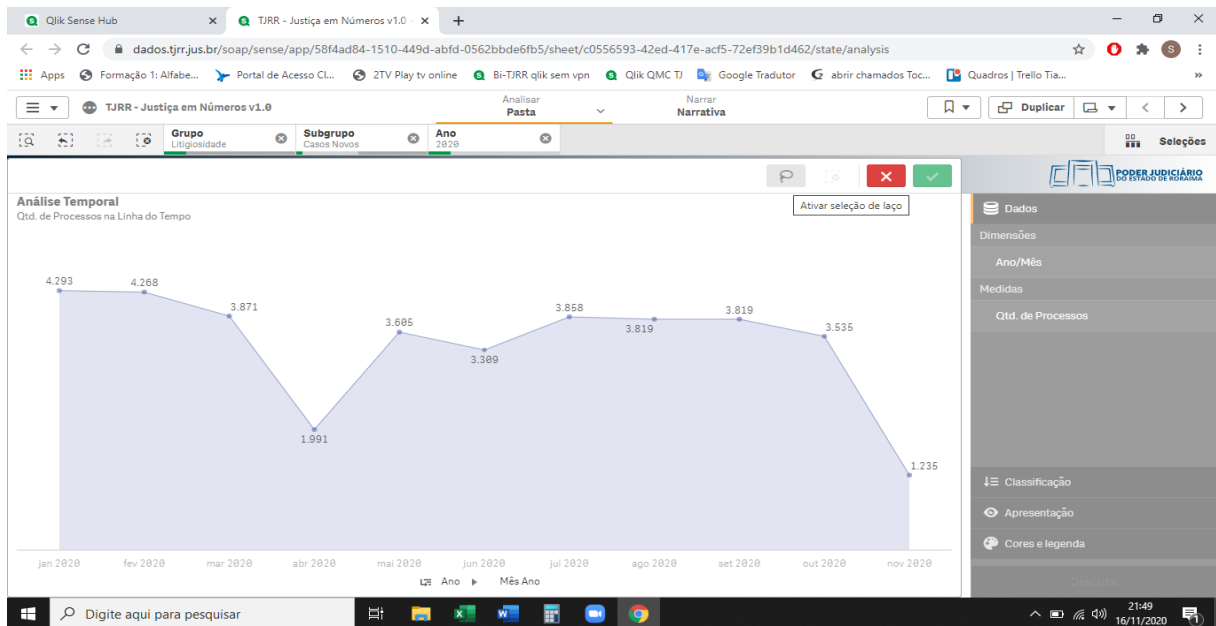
Qlik Sense Hub
TJRR - Justiça em Números v1.0 ·
dados.tjrr.jus.br/soap/sense/app/58f4ad84-1510-449d-abfd-0562bbde6fb5/sheet/c0556593-42ed-417e-acf5-72ef39b1d462/state/analysis
Apps Formação 1: Alfabe... Portal de Acesso Cl... 2TV Play tv online Bi-TJRR qlik sem vpn Qlik QMC TJ Google Tradutor abrir chamados Toc... Quadros | Trello Tia...

TJRR - Justiça em Números v1.0
Analisar
Pasta
Narrar
Narrativa
Duplicar

Grupo
Litigiosidade
Subgrupo
Casos Novos
Ano
2020
Seleções

Ativar seleção de laço

PODER JUDICIÁRIO
DO ESTADO DE RORAIMA

Análise Temporal
Qtd. de Processos na Linha do Tempo

4.293
4.268
3.871
1.991
3.605
3.309
3.858
3.819
3.819
3.535
1.235

jan 2020 fev 2020 mar 2020 abr 2020 mai 2020 jun 2020 jul 2020 ago 2020 set 2020 out 2020 nov 2020
Ano ▸ Mês Ano

Dados
Dimensões
Ano/Mês
Medidas
Qtd. de Processos
Classificação
Apresentação
Cores e legenda
Descartar

Digite aqui para pesquisar
21:49
16/11/2020